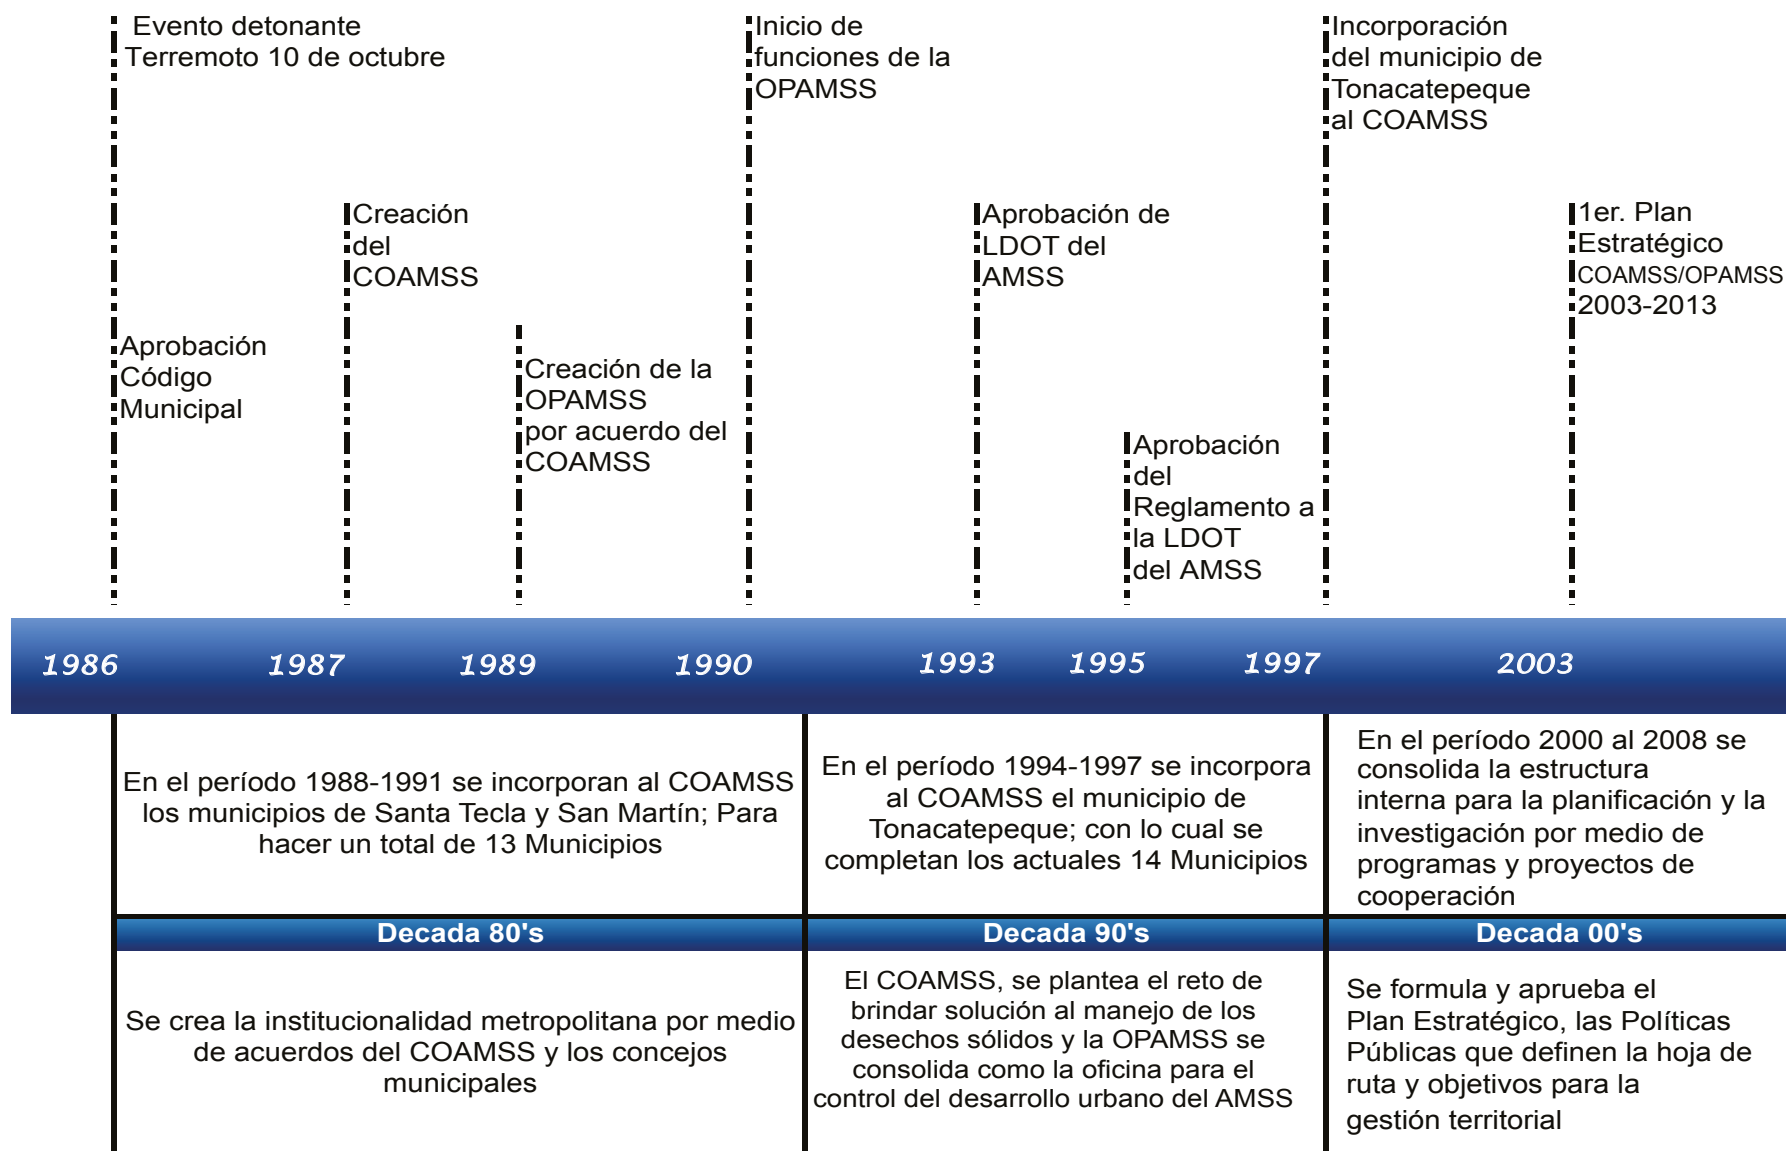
Evento detonante
Terremoto 10 de octubre

Aprobación
Código
Municipal

Creación
del
COAMSS

Creación de la
OPAMSS
por acuerdo del
COAMSS

Inicio de
funciones de la
OPAMSS

Aprobación de
LDOT del
AMSS

Aprobación
del
Reglamento a
la LDOT
del AMSS

Incorporación
del municipio de
Tonacatepeque
al COAMSS

1er. Plan
Estratégico
COAMSS/OPAMSS
2003-2013

1986 1987 1989 1990 1993 1995 1997 2003

| En el período 1988-1991 se incorporan al COAMSS los municipios de Santa Tecla y San Martín; Para hacer un total de 13 Municipios | En el período 1994-1997 se incorpora al COAMSS el municipio de Tonacatepeque; con lo cual se completan los actuales 14 Municipios | En el período 2000 al 2008 se consolida la estructura interna para la planificación y la investigación por medio de programas y proyectos de cooperación |
|---|---|---|
| Decada 80's | Decada 90's | Decada 00's |
| Se crea la institucionalidad metropolitana por medio de acuerdos del COAMSS y los concejos municipales | El COAMSS, se plantea el reto de brindar solución al manejo de los desechos sólidos y la OPAMSS se consolida como la oficina para el control del desarrollo urbano del AMSS | Se formula y aprueba el Plan Estratégico, las Políticas Públicas que definen la hoja de ruta y objetivos para la gestión territorial |